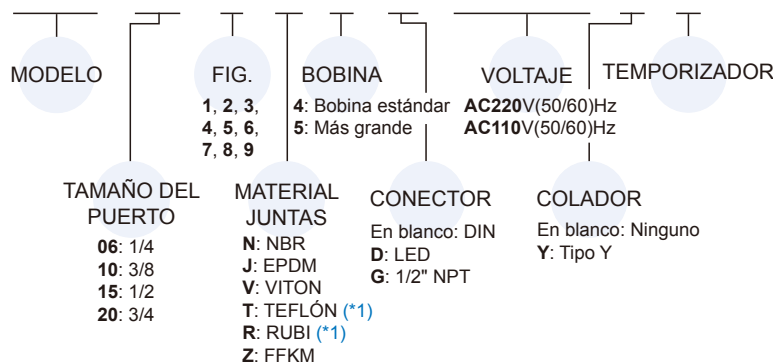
MODELO

FIG.
**1**, **2**, **3**, **4**, **5**, **6**, **7**, **8**, **9**

BOBINA
**4**: Bobina estándar
**5**: Más grande

VOLTAJE
**AC220**V(50/60)Hz
**AC110**V(50/60)Hz

TEMPORIZADOR

TAMAÑO DEL PUERTO
**06**: 1/4
**10**: 3/8
**15**: 1/2
**20**: 3/4

MATERIAL JUNTAS
**N**: NBR
**J**: EPDM
**V**: VITON
**T**: TEFLÓN (\*1)
**R**: RUBI (\*1)
**Z**: FFKM

CONECTOR
En blanco: DIN
**D**: LED
**G**: 1/2" NPT

COLADOR
En blanco: Ninguno
**Y**: Tipo Y